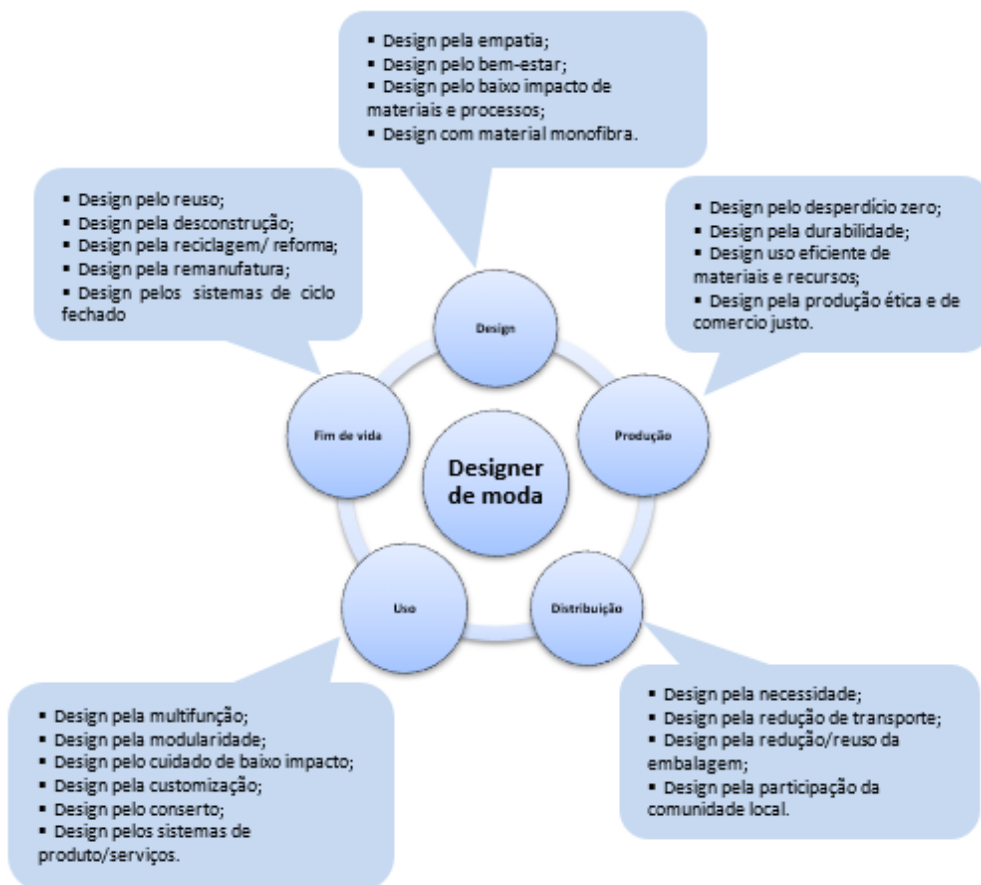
▪ Design pela empatia;
▪ Design pelo bem-estar;
▪ Design pelo baixo impacto de materiais e processos;
▪ Design com material monofibra.

▪ Design pelo reuso;
▪ Design pela desconstrução;
▪ Design pela reciclagem/ reforma;
▪ Design pela remanufatura;
▪ Design pelos sistemas de ciclo fechado

▪ Design pelo desperdício zero;
▪ Design pela durabilidade;
▪ Design uso eficiente de materiais e recursos;
▪ Design pela produção ética e de comercio justo.

Design

Fim de vida

Designer de moda

Produção

Uso

Distribuição

▪ Design pela multifunção;
▪ Design pela modularidade;
▪ Design pelo cuidado de baixo impacto;
▪ Design pela customização;
▪ Design pelo conserto;
▪ Design pelos sistemas de produto/serviços.

▪ Design pela necessidade;
▪ Design pela redução de transporte;
▪ Design pela redução/reuso da embalagem;
▪ Design pela participação da comunidade local.